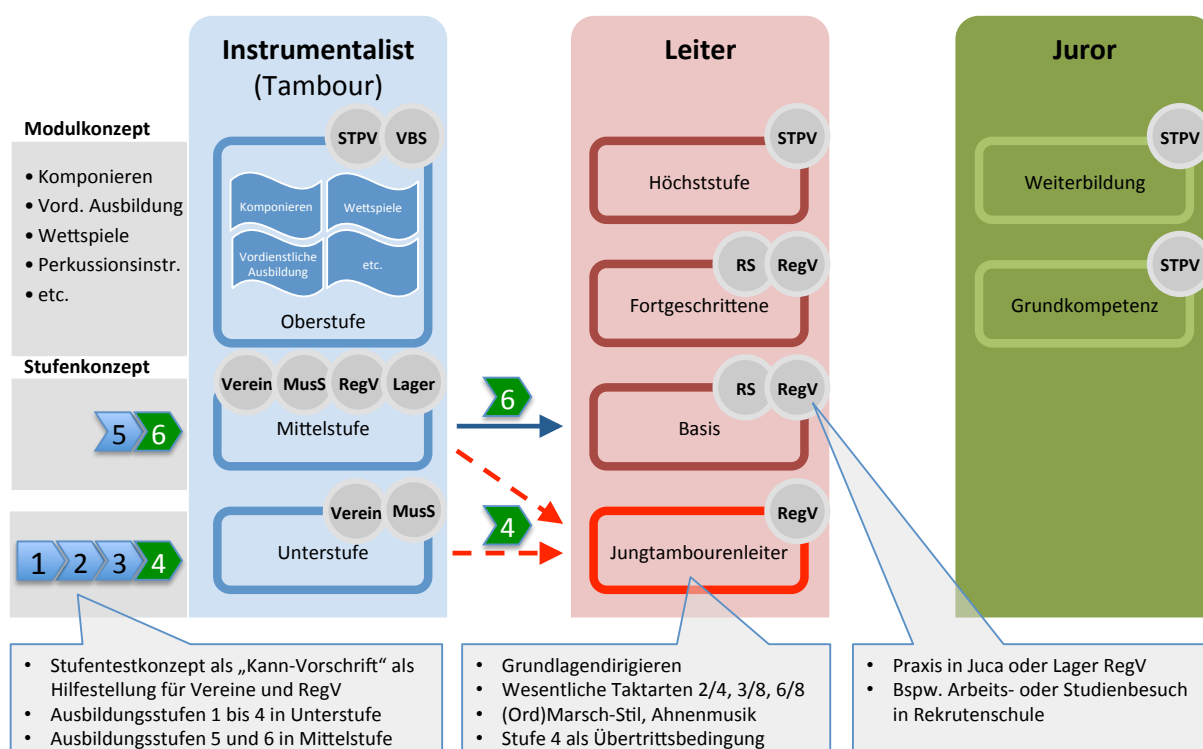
Instrumentalist
(Tambour)

Leiter

Juror

Modulkonzept

• Komponieren
• Vord. Ausbildung
• Wettspiele
• Perkussionsinstr.
• etc.

Stufenkonzept

5 6

1 2 3 4

STPV VBS

Komponieren
Wettspiele
Vordienstliche Ausbildung
etc.

Oberstufe

Verein MusS RegV Lager

Mittelstufe

Verein MusS

Unterstufe

6

4

STPV
Höchststufe

RS RegV
Fortgeschrittene

RS RegV
Basis

RegV
Jungtambourenleiter

STPV
Weiterbildung

STPV
Grundkompetenz

• Stufentestkonzept als „Kann-Vorschrift" als Hilfestellung für Vereine und RegV
• Ausbildungsstufen 1 bis 4 in Unterstufe
• Ausbildungsstufen 5 und 6 in Mittelstufe

• Grundlagendirigieren
• Wesentliche Taktarten 2/4, 3/8, 6/8
• (Ord)Marsch-Stil, Ahnenmusik
• Stufe 4 als Übertrittsbedingung

• Praxis in Juca oder Lager RegV
• Bspw. Arbeits- oder Studienbesuch in Rekrutenschule